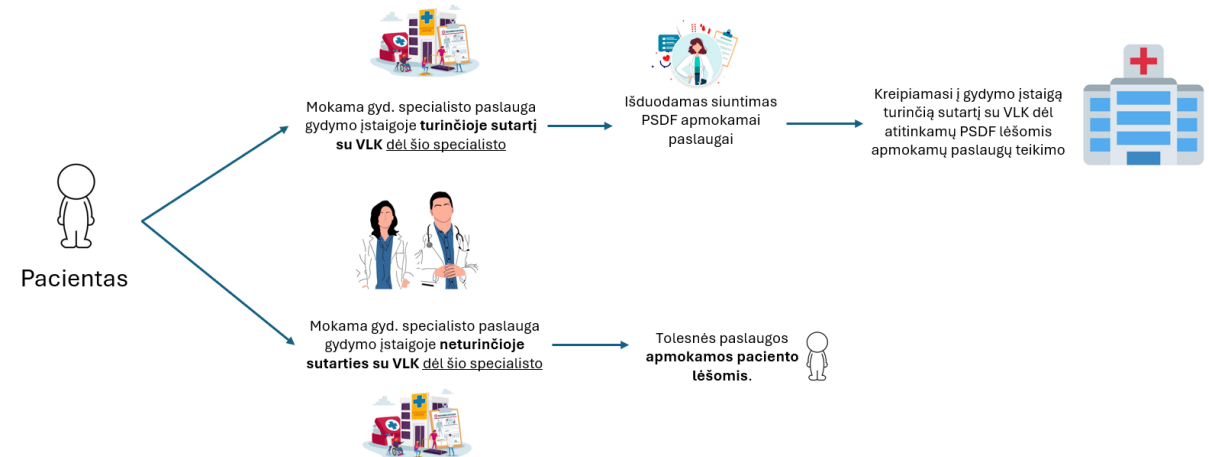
Pacientas

Mokama gyd. specialisto paslauga gydymo įstaigoje **turinčioje sutartį su VLK** dėl šio specialisto

Išduodamas siuntimas PSDF apmokamai paslaugai

Kreipiamasi į gydymo įstaigą turinčią sutartį su VLK dėl atitinkamų PSDF lėšomis apmokamų paslaugų teikimo

Mokama gyd. specialisto paslauga gydymo įstaigoje **neturinčioje sutarties su VLK** dėl šio specialisto

Tolesnės paslaugos **apmokamos paciento lėšomis**.